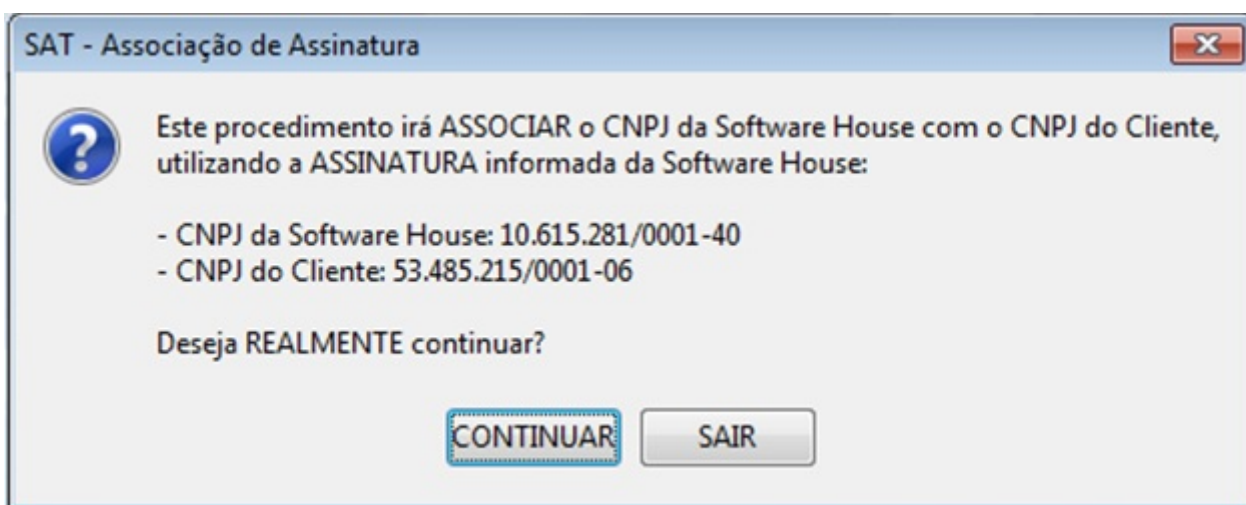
SAT - Associação de Assinatura

Este procedimento irá ASSOCIAR o CNPJ da Software House com o CNPJ do Cliente, utilizando a ASSINATURA informada da Software House:

- CNPJ da Software House: 10.615.281/0001-40
- CNPJ do Cliente: 53.485.215/0001-06

Deseja REALMENTE continuar?

CONTINUAR

SAIR